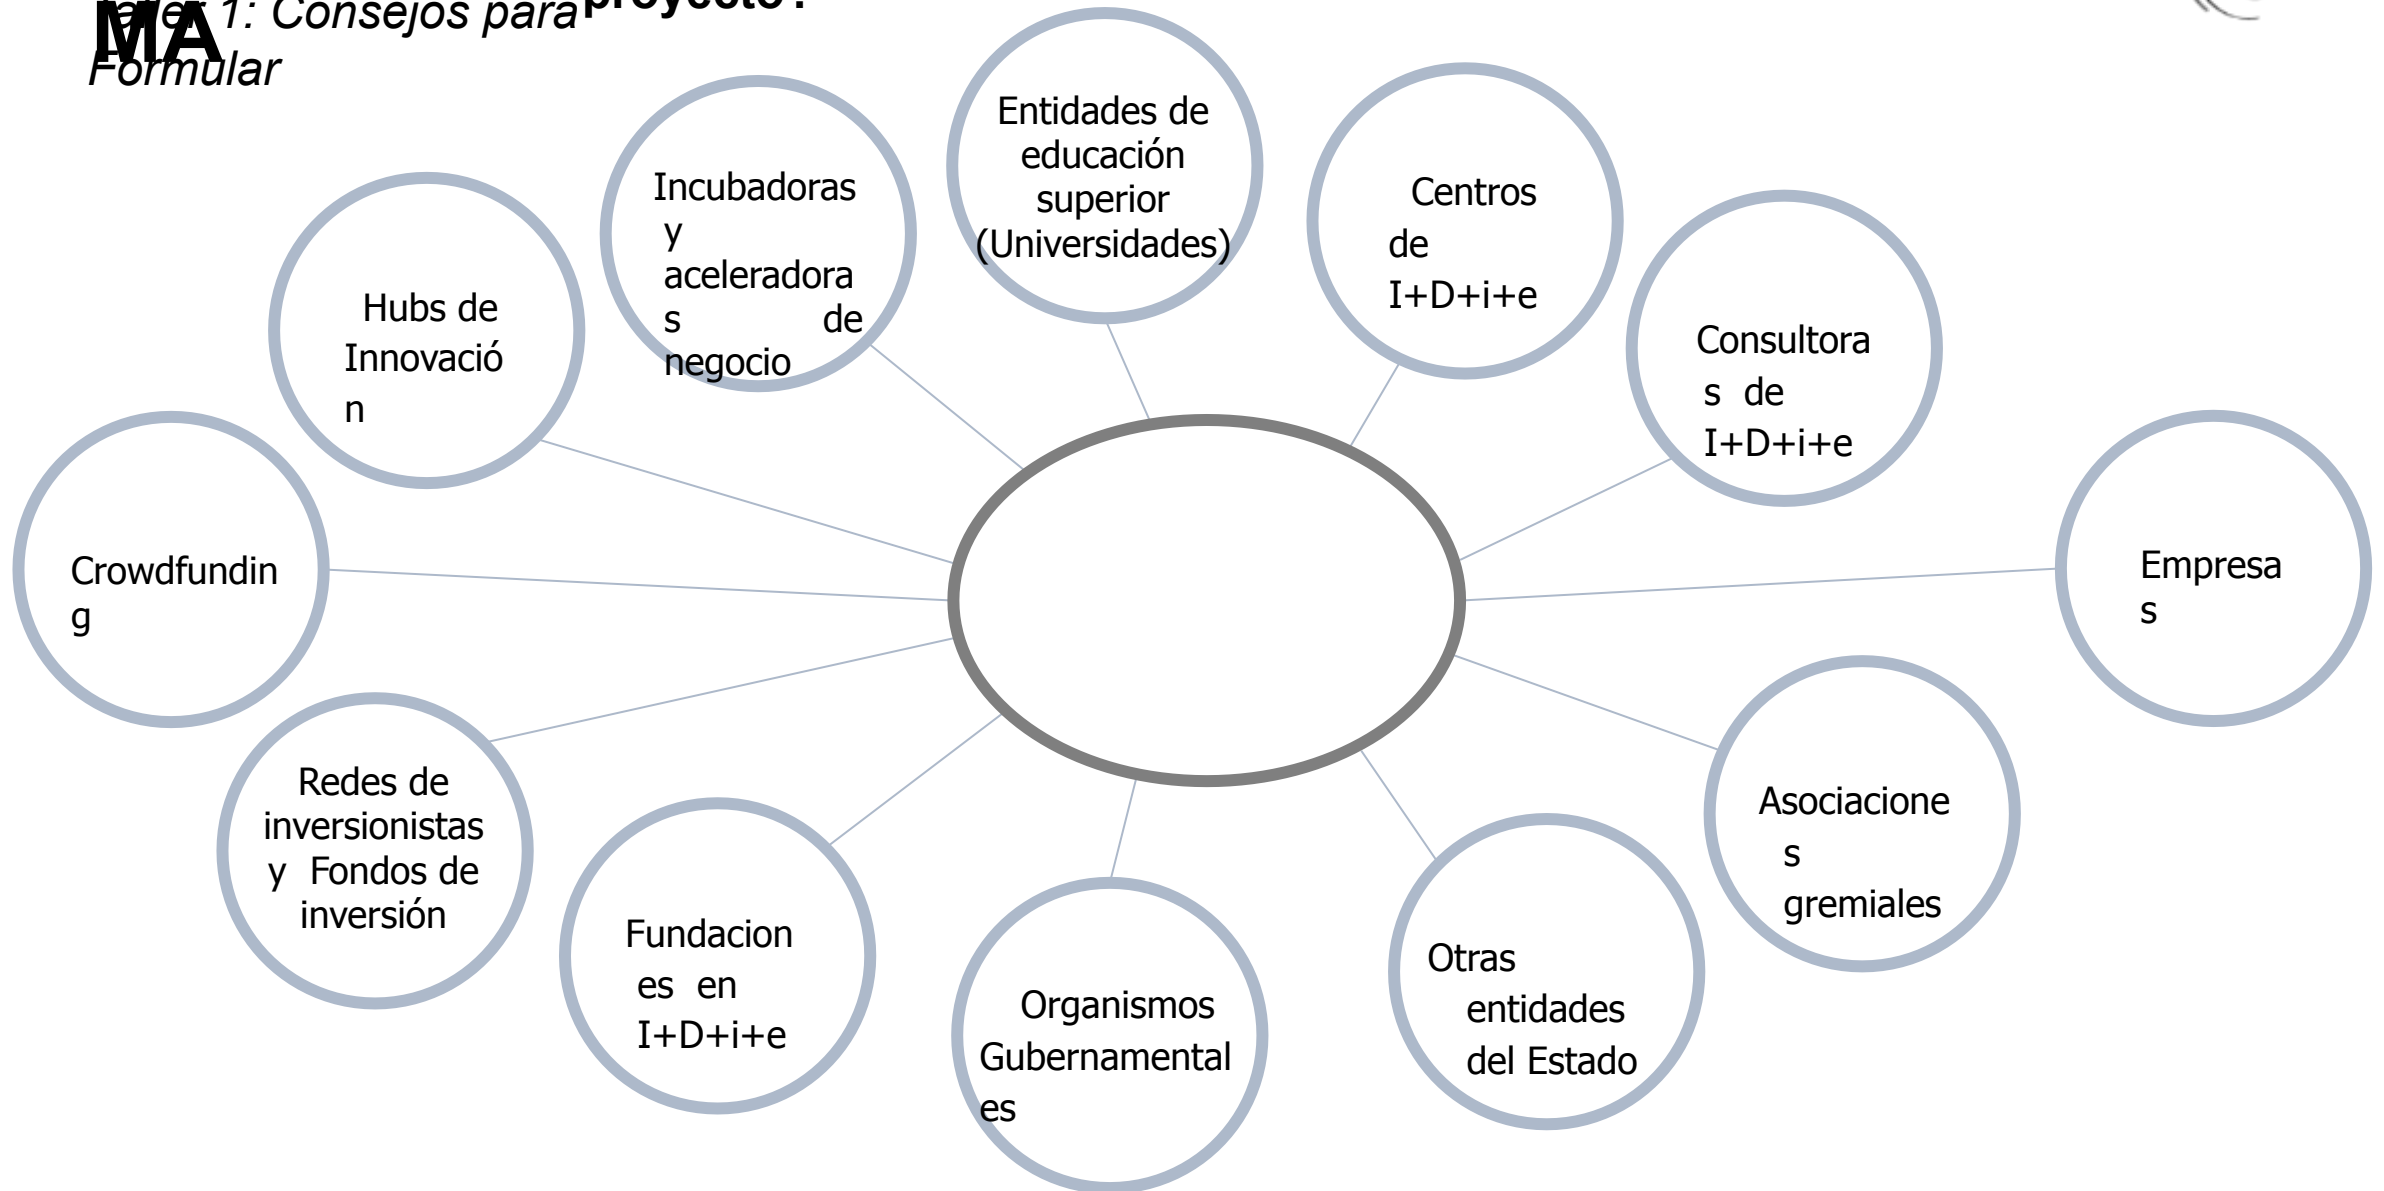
MA Taller 1: Consejos para Formular proyecto?

Entidades de educación superior (Universidades)

Incubadoras y aceleradoras de negocio

Centros de I+D+i+e

Hubs de Innovación

Consultoras de I+D+i+e

Crowdfunding

Empresas

Redes de inversionistas y Fondos de inversión

Asociaciones gremiales

Fundaciones en I+D+i+e

Organismos Gubernamentales

Otras entidades del Estado